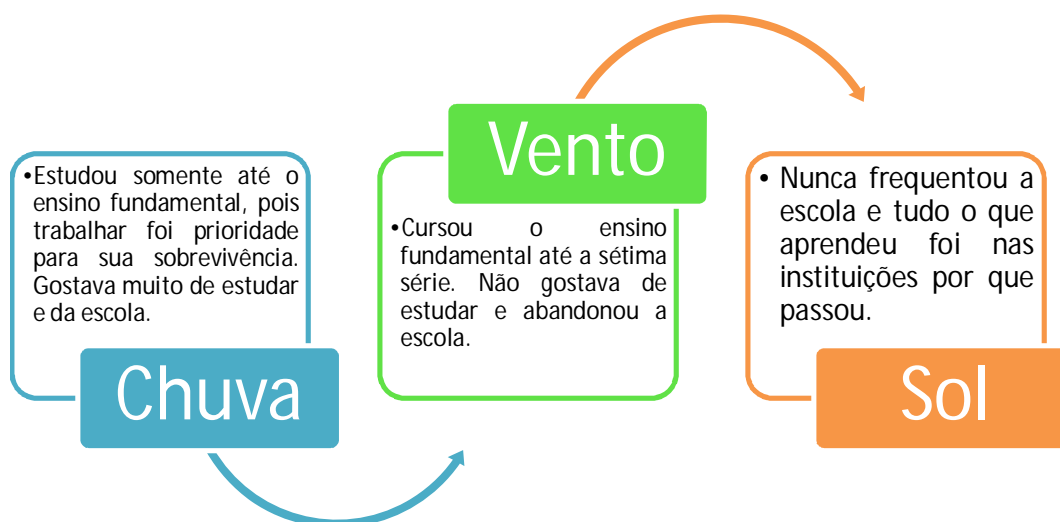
•Estudou somente até o ensino fundamental, pois trabalhar foi prioridade para sua sobrevivência. Gostava muito de estudar e da escola.

Chuva

Vento

•Cursou o ensino fundamental até a sétima série. Não gostava de estudar e abandonou a escola.

• Nunca frequentou a escola e tudo o que aprendeu foi nas instituições por que passou.

Sol